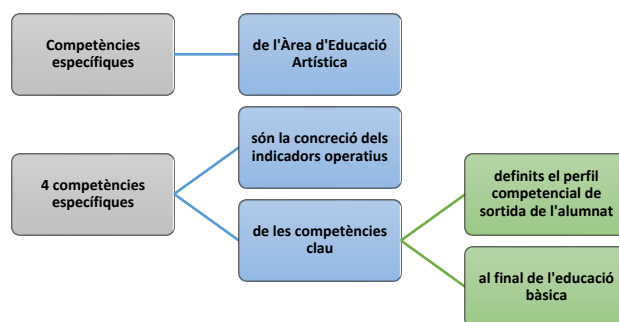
Competències específiques

de l'Àrea d'Educació Artística

4 competències específiques

són la concreció dels indicadors operatius

de les competències clau

definits el perfil competencial de sortida de l'alumnat

al final de l'educació bàsica